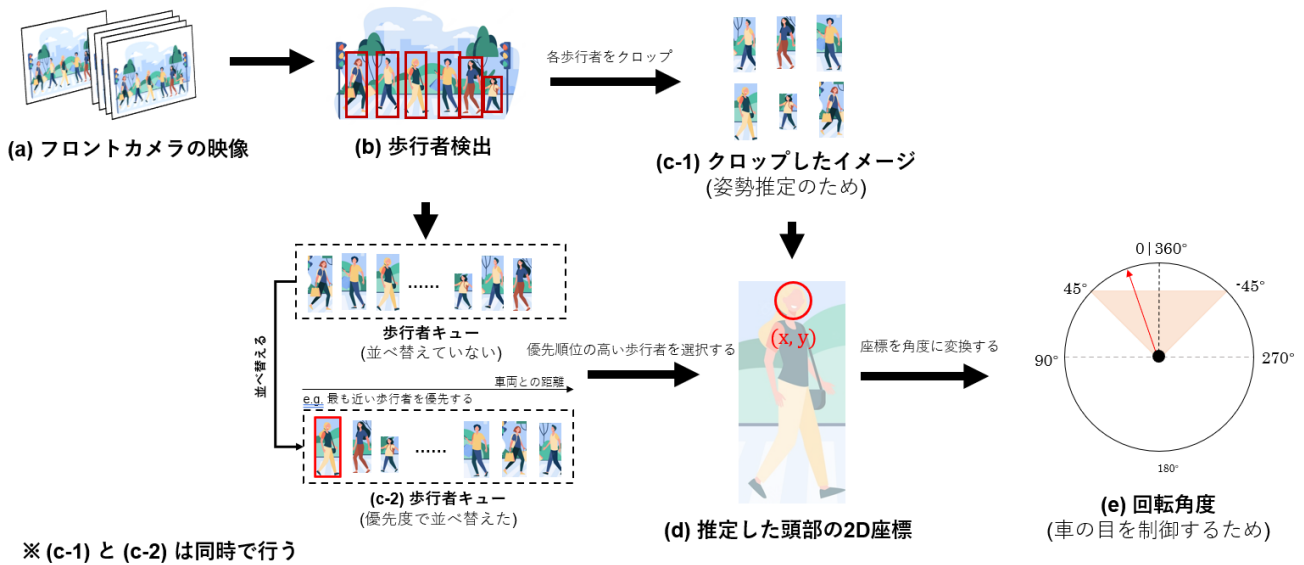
(a) フロントカメラの映像

(b) 歩行者検出

各歩行者をクロップ

(c-1) クロップしたイメージ
(姿勢推定のため)

並べ替える

......

歩行者キュー
(並べ替えていない)

車両との距離

e.g. 最も近い歩行者を優先する

......

(c-2) 歩行者キュー
(優先度で並べ替えた)

優先順位の高い歩行者を選択する

(x, y)

(d) 推定した頭部の2D座標

座標を角度に変換する

0 | 360°

45°

-45°

90°

270°

180°

(e) 回転角度
(車の目を制御するため)

※ (c-1) と (c-2) は同時で行う